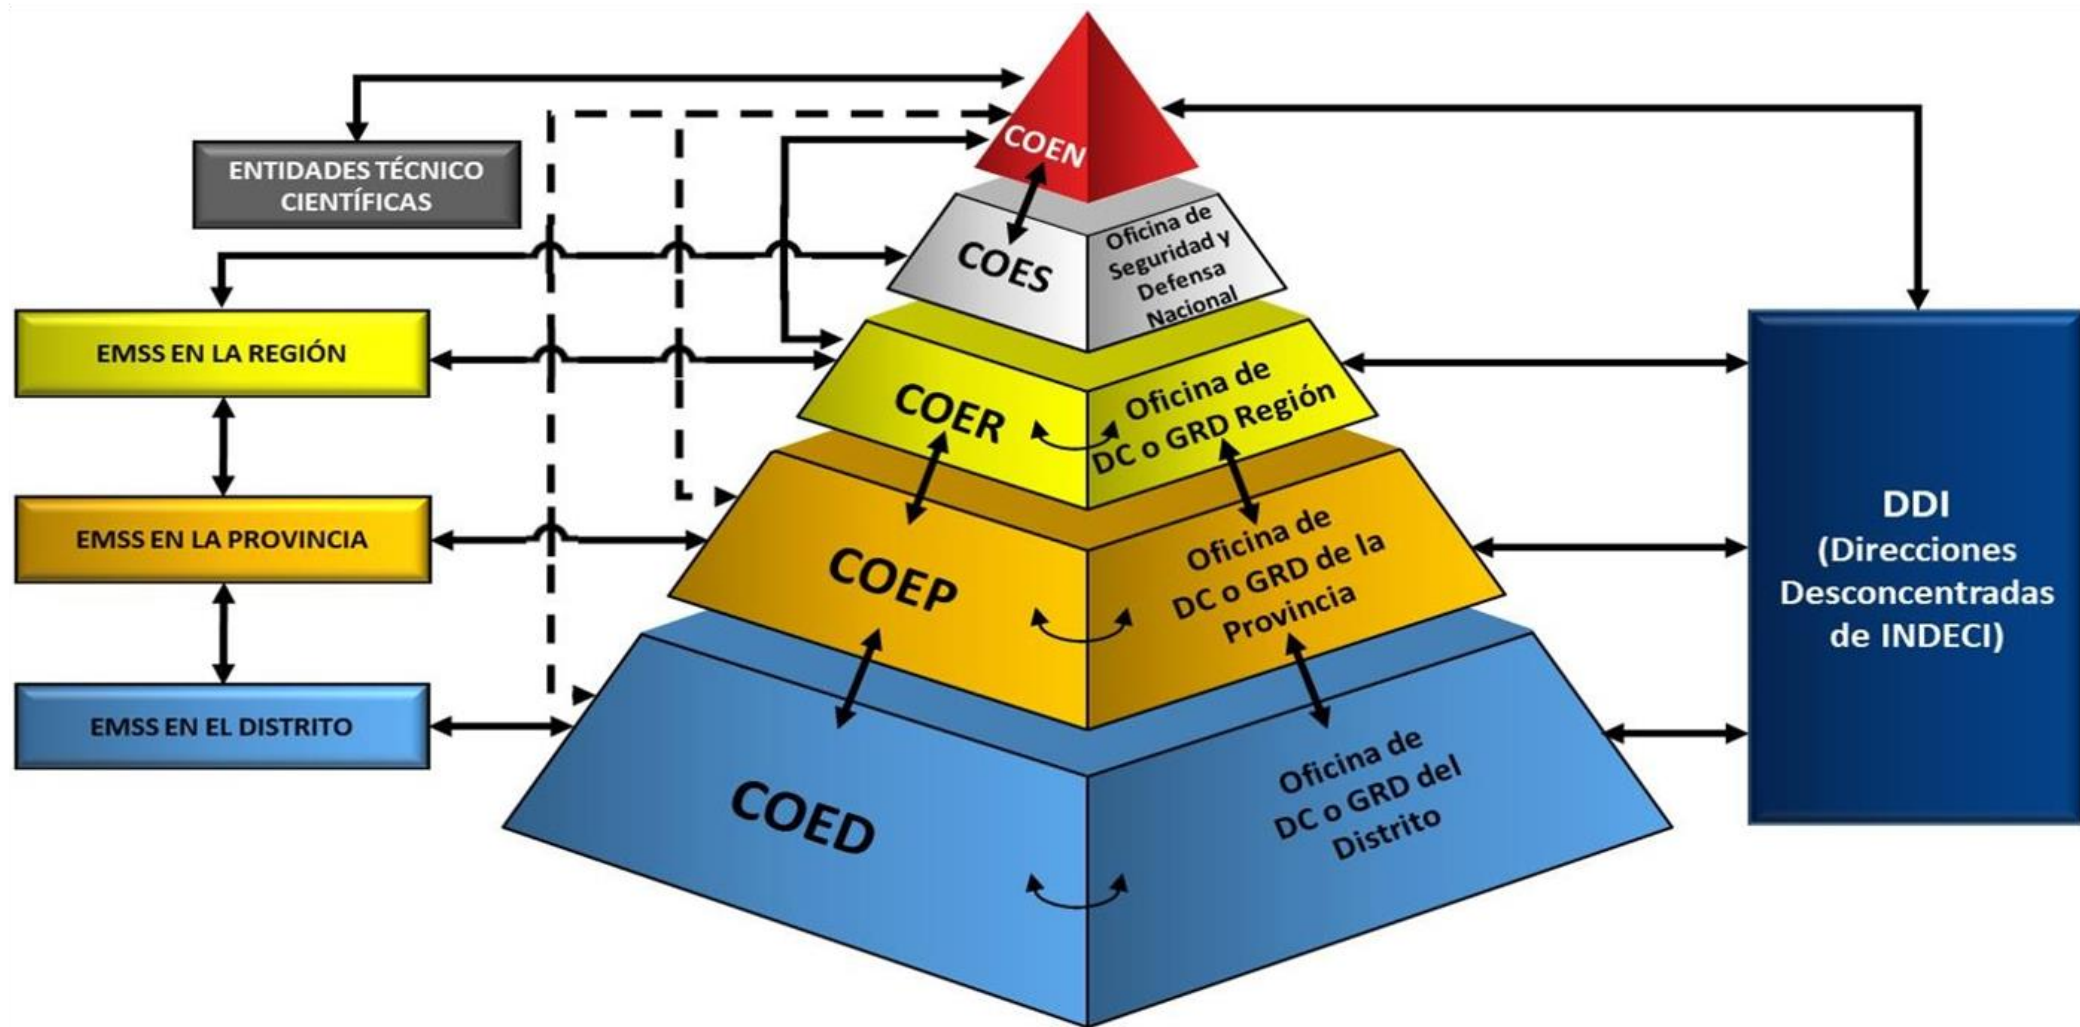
ENTIDADES TÉCNICO CIENTÍFICAS

EMSS EN LA REGIÓN

EMSS EN LA PROVINCIA

EMSS EN EL DISTRITO

COEN

COES

Oficina de Seguridad y Defensa Nacional

COER

Oficina de DC o GRD Región

COEP

Oficina de DC o GRD de la Provincia

COED

Oficina de DC o GRD del Distrito

DDI (Direcciones Desconcentradas de INDECI)